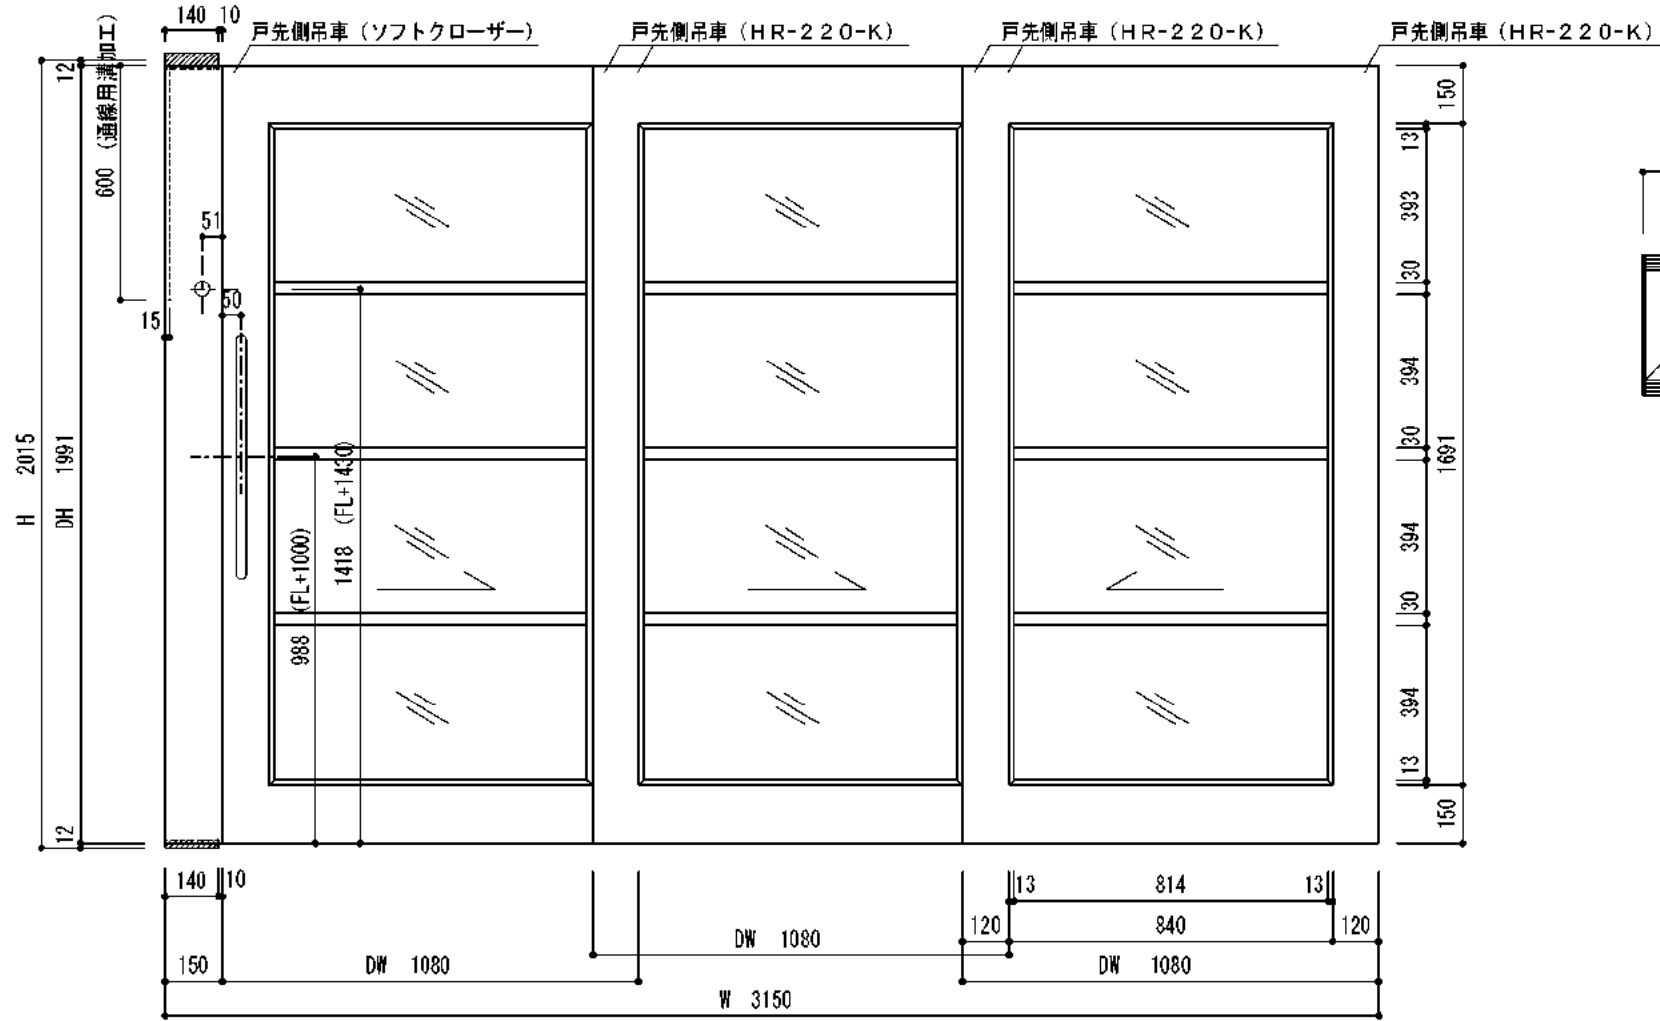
140 10
戸先側吊車（ソフトクローザー）
戸先側吊車（HR-220-K）
戸先側吊車（HR-220-K）
戸先側吊車（HR-220-K）

12
600（通線用溝加工）
51
15
50
H 2015
DH 1991
(FL+1000)
988
1418 (FL+1430)
12

150
13
393
30
394
30
1691
394
30
394
13
150

140 10
13 814 13
120 840 120
DW 1080
150 DW 1080
DW 1080
W 3150